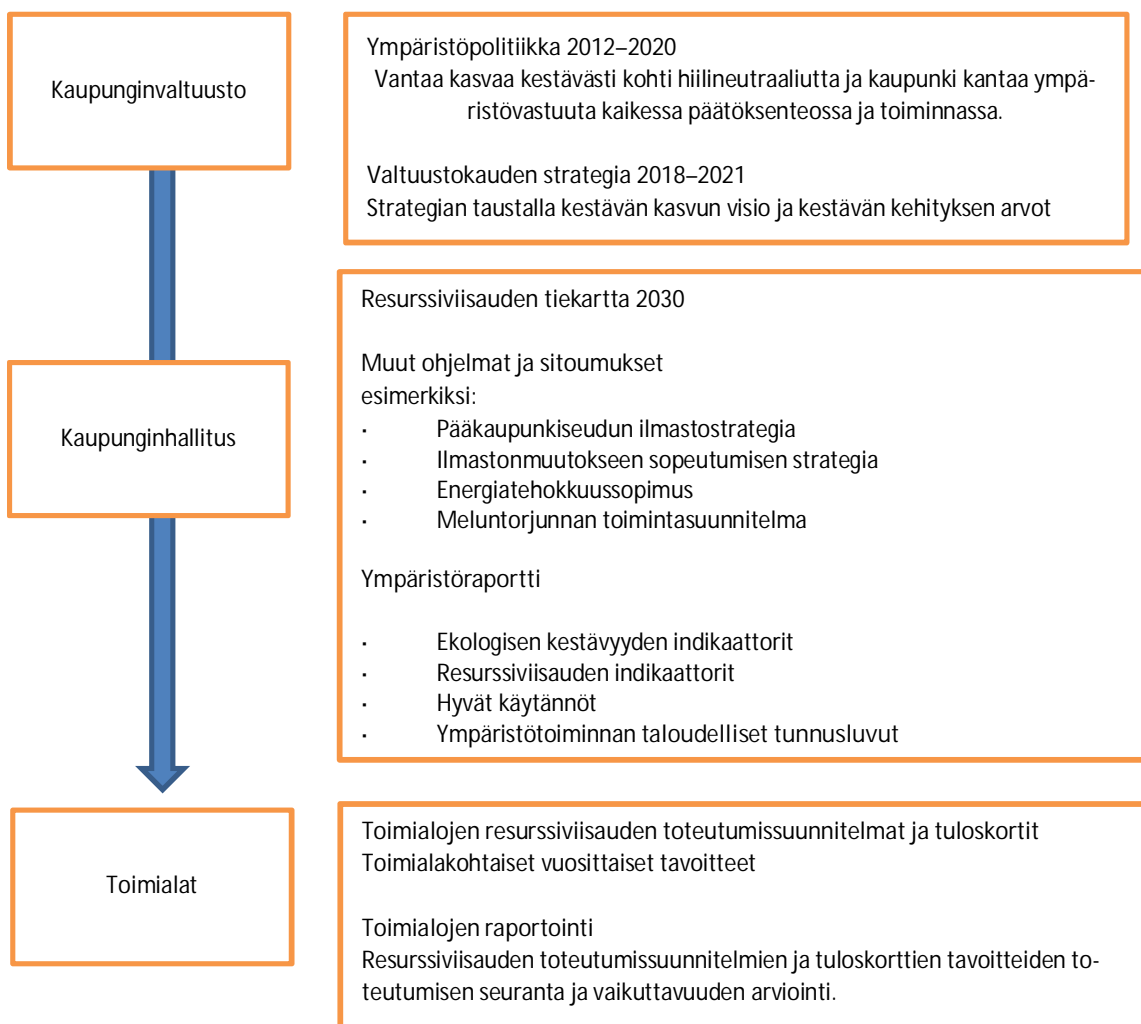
Kaupunginvaltuusto

Ympäristöpolitiikka 2012–2020
Vantaa kasvaa kestävästi kohti hiilineutraaliutta ja kaupunki kantaa ympäristövastuuta kaikessa päätöksenteossa ja toiminnassa.

Valtuustokauden strategia 2018–2021
Strategian taustalla kestävän kasvun visio ja kestävän kehityksen arvot

Kaupunginhallitus

Resurssiviisauden tiekartta 2030

Muut ohjelmat ja sitoumukset
esimerkiksi:
· Pääkaupunkiseudun ilmastostrategia
· Ilmastonmuutokseen sopeutumisen strategia
· Energiatehokkuussopimus
· Meluntorjunnan toimintasuunnitelma

Ympäristöraportti

· Ekologisen kestävyyden indikaattorit
· Resurssiviisauden indikaattorit
· Hyvät käytännöt
· Ympäristötoiminnan taloudelliset tunnusluvut

Toimialat

Toimialojen resurssiviisauden toteutumissuunnitelmat ja tuloskortit
Toimialakohtaiset vuosittaiset tavoitteet

Toimialojen raportointi
Resurssiviisauden toteutumissuunnitelmien ja tuloskorttien tavoitteiden toteutumisen seuranta ja vaikuttavuuden arviointi.